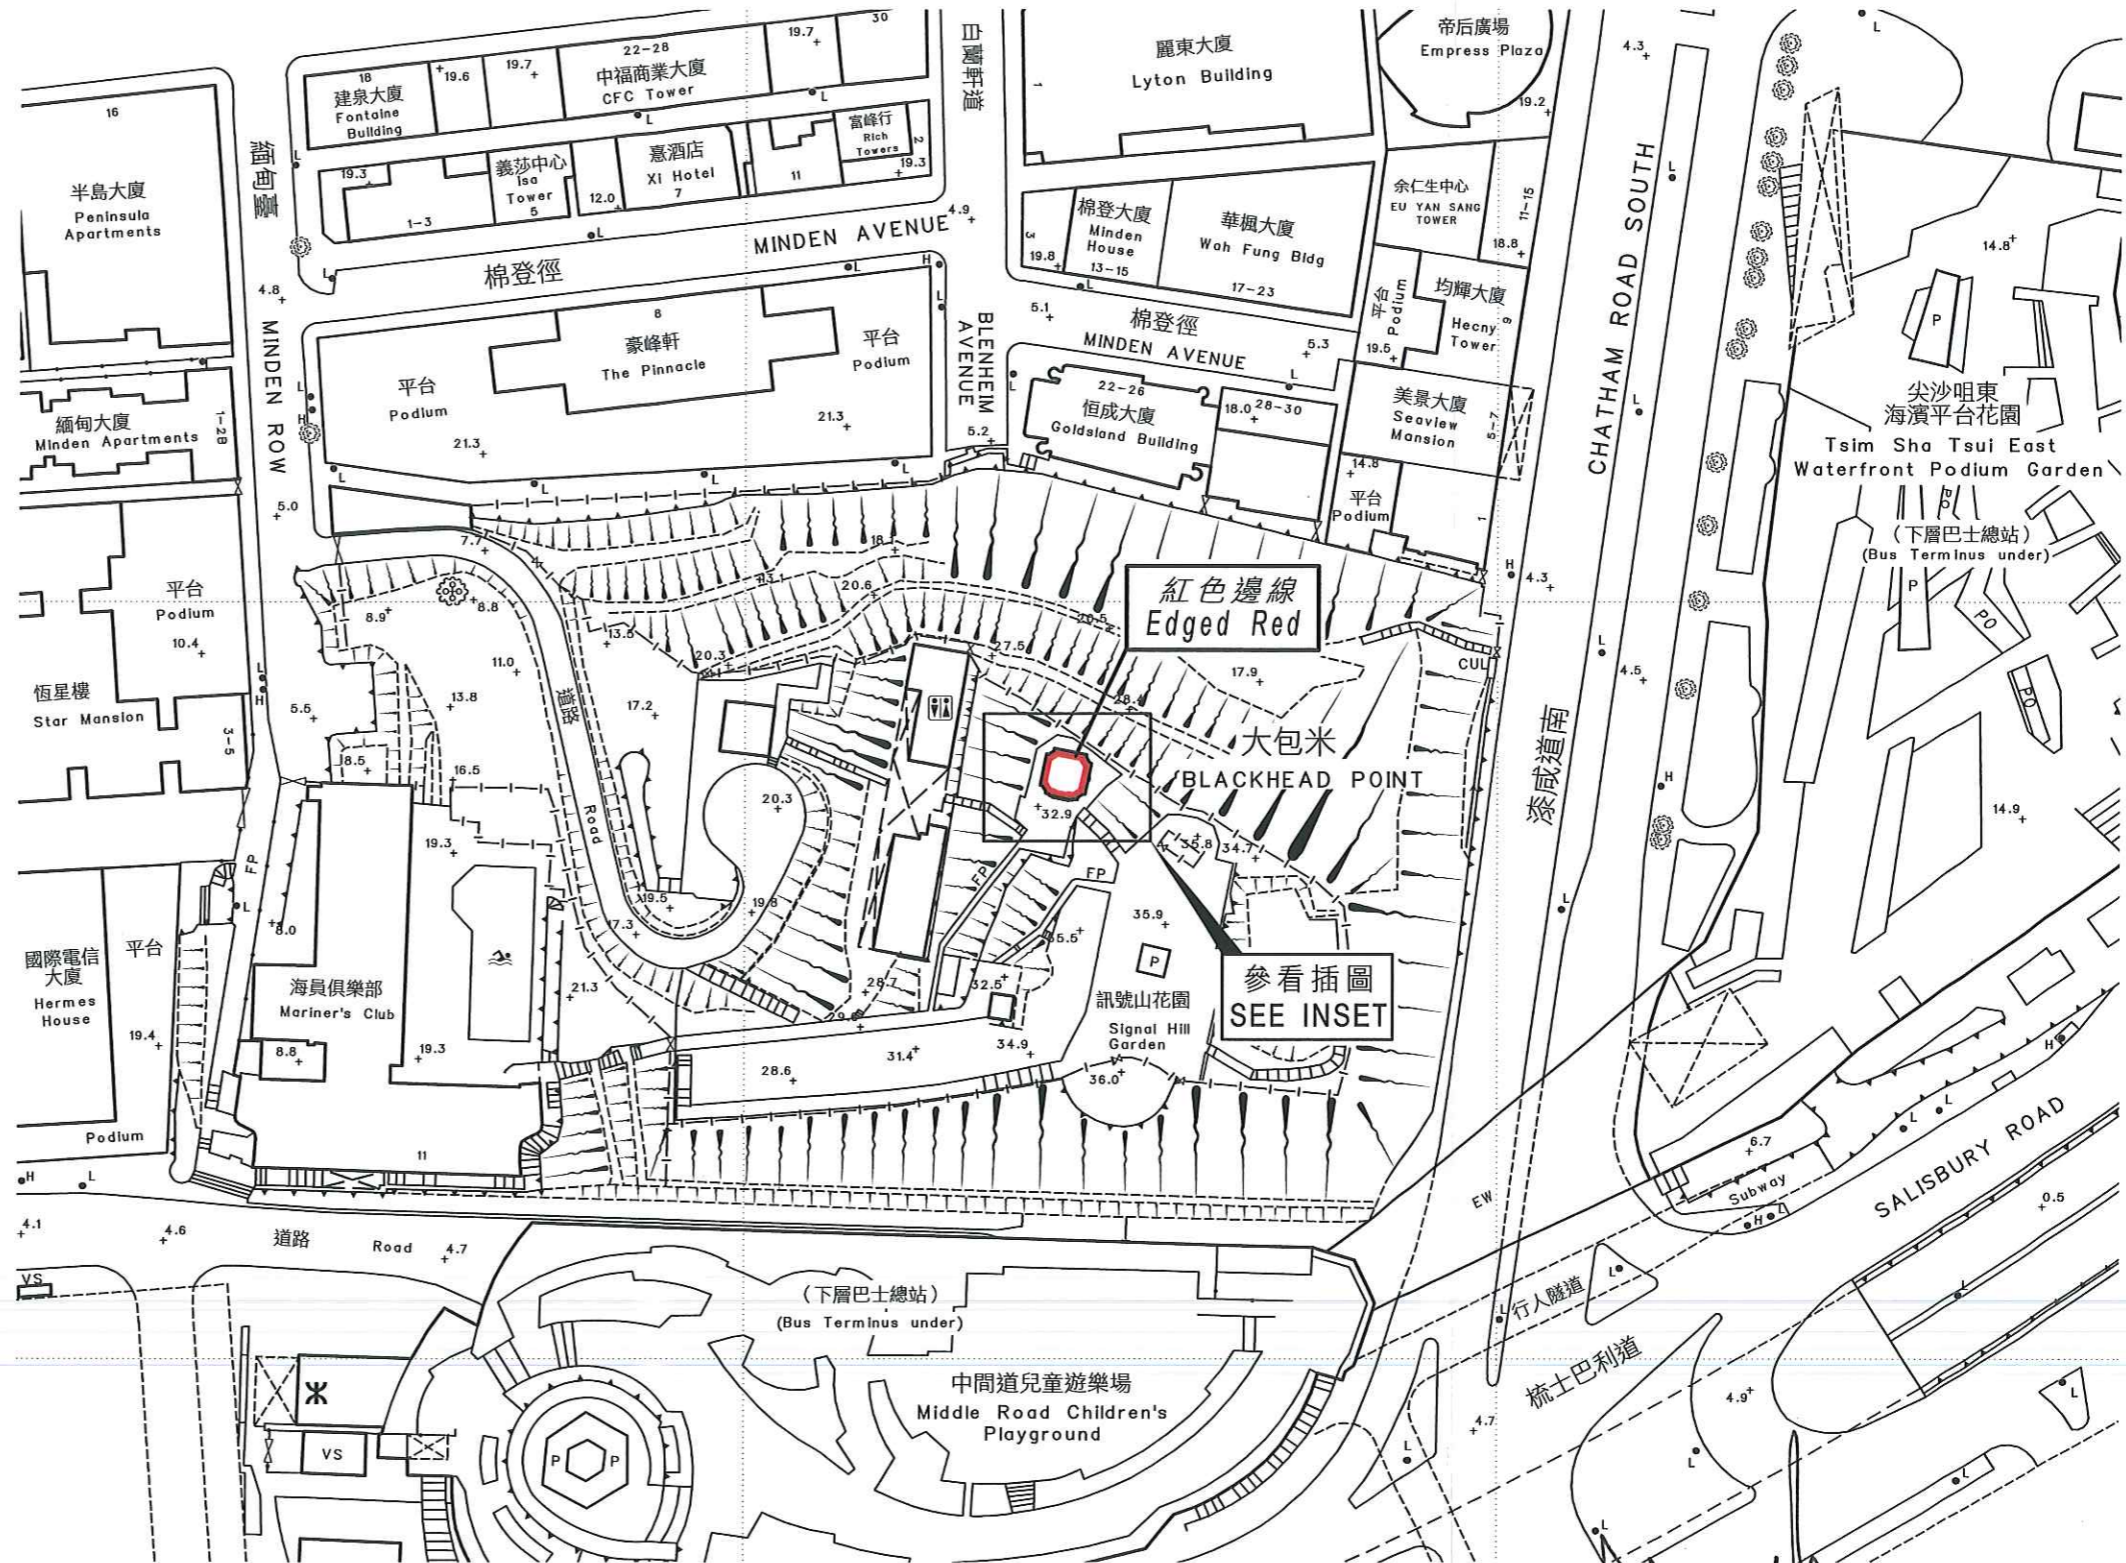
30
19.7
22-28
中福商業大廈
CFC Tower
18
建泉大廈
Fontaine Building
19.6
19.7
白蘭軒道
麗東大廈
Lyton Building
帝后廣場
Empress Plaza
4.3
19.2
16
半島大廈
Peninsula Apartments
緬甸臺
19.3
義莎中心
Isa Tower
5
1-3
12.0
熹酒店
Xi Hotel
7
11
富峰行
Rich Towers
2
19.3
4.9
MINDEN AVENUE
棉登徑
棉登大廈
Minden House
13-15
19.8
3
華楓大廈
Wah Fung Bldg
17-23
余仁生中心
EU YAN SANG TOWER
11-15
18.8
CHATHAM ROAD SOUTH
14.8
4.8
MINDEN ROW
8
豪峰軒
The Pinnacle
平台
Podium
平台
Podium
21.3
21.3
BLENHEIM AVENUE
5.1
棉登徑
MINDEN AVENUE
5.3
平台
Podium
均輝大廈
Hecny Tower
9
19.5
P
緬甸大廈
Minden Apartments
1-2B
5.2
22-26
恒成大廈
Goldsland Building
18.0
28-30
美景大廈
Seaview Mansion
5-7
尖沙咀東
海濱平台花園
Tsim Sha Tsui East
Waterfront Podium Garden
14.8
平台
Podium
5.0
7.7
18.1
(下層巴士總站)
(Bus Terminus under)
紅色邊線
Edged Red
H
4.3
平台
Podium
10.4
8.9
8.8
13.1
20.6
20.5
13.5
20.3
27.5
17.9
P
PO
CUL
恒星樓
Star Mansion
3-5
5.5
13.8
11.0
道路
17.2
28.4
4.5
PO
大包米
BLACKHEAD POINT
8.5
16.5
Road
20.3
32.9
35.8
34.7
漆咸道南
14.9
19.3
FP
FP
FP
FP
8.0
19.5
19.8
17.3
35.9
35.5
國際電信大廈
Hermes House
平台
海員俱樂部
Mariner's Club
21.3
26.7
32.5
P
訊號山花園
Signal Hill Garden
參看插圖
SEE INSET
19.4
8.8
19.3
28.6
31.4
34.9
36.0
6.7
Subway
SALISBURY ROAD
Podium
11
EW
0.5
4.1
4.6
道路
Road
4.7
VS
(下層巴士總站)
(Bus Terminus under)
行人隧道
梳士巴利道
中間道兒童遊樂場
Middle Road Children's Playground
4.9
VS
P
P
4.7
L